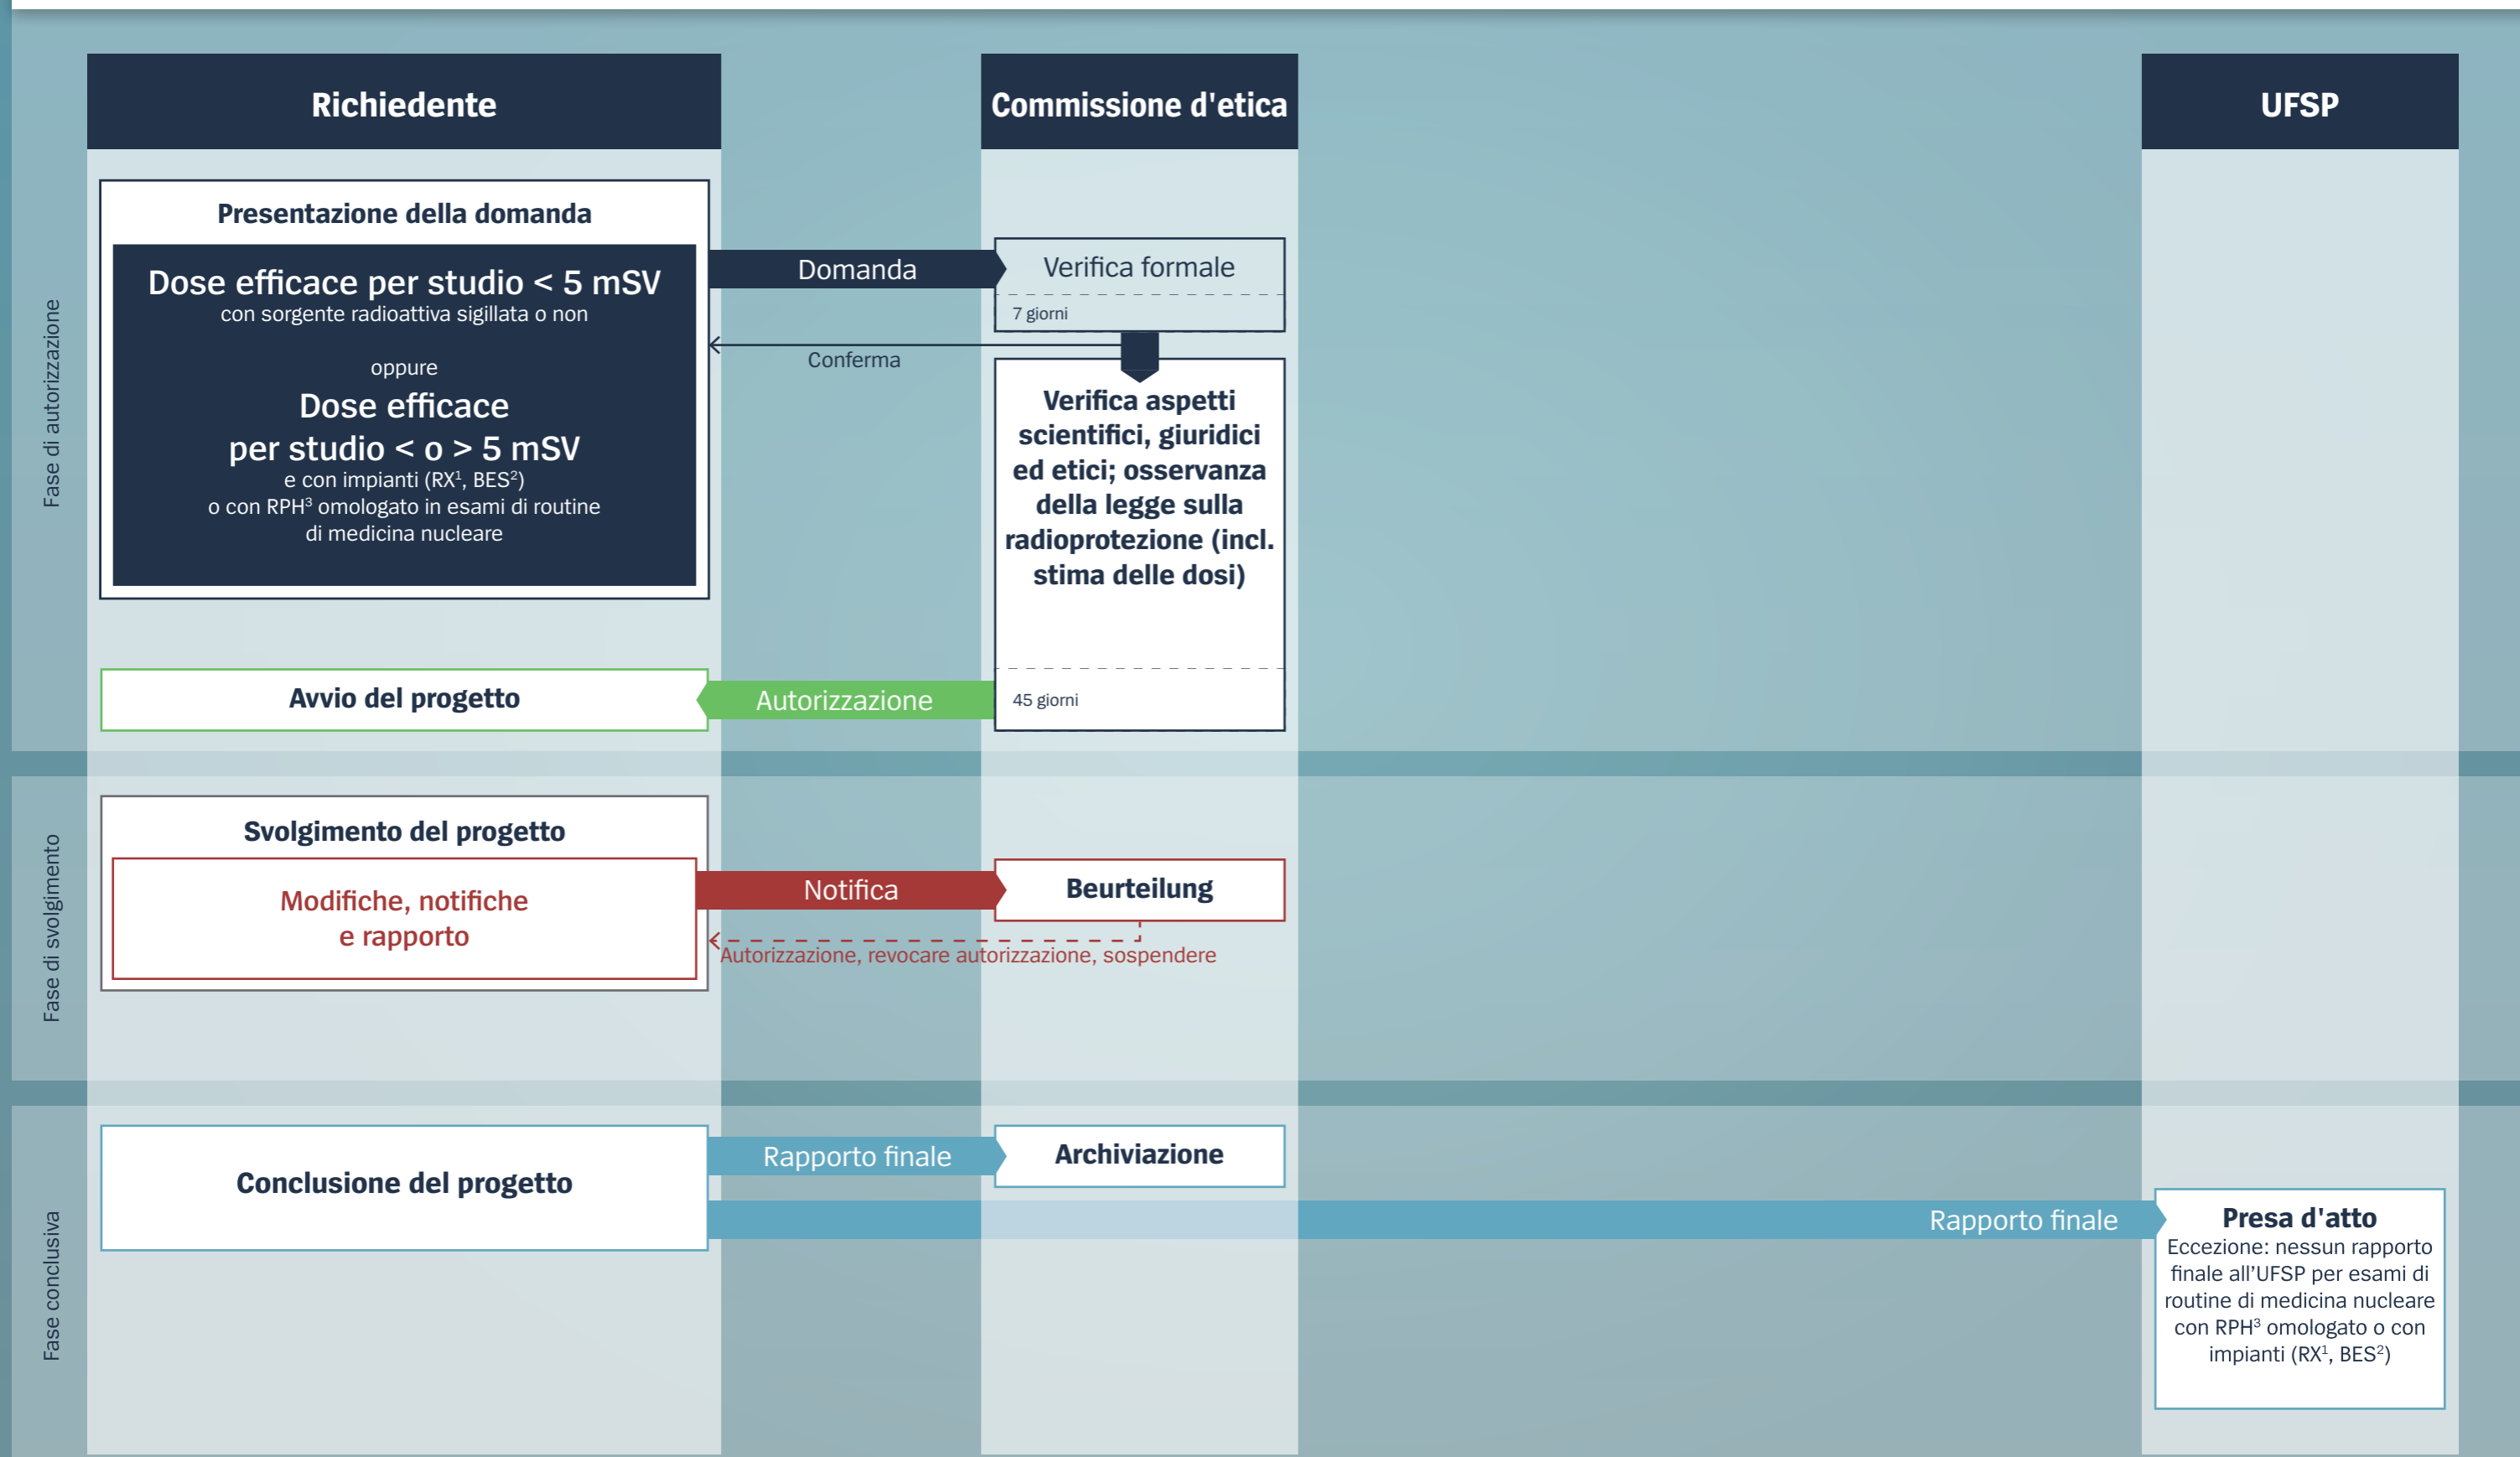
Richiedente

Commissione d'etica

UFSP

Fase di autorizzazione

Presentazione della domanda

Dose efficace per studio < 5 mSV
con sorgente radioattiva sigillata o non

oppure
Dose efficace per studio < o > 5 mSV
e con impianti (RX$^1$, BES$^2$)
o con RPH$^3$ omologato in esami di routine di medicina nucleare

Domanda

Verifica formale

7 giorni

Conferma

Verifica aspetti scientifici, giuridici ed etici; osservanza della legge sulla radioprotezione (incl. stima delle dosi)

45 giorni

Avvio del progetto

Autorizzazione

Fase di svolgimento

Svolgimento del progetto

Modifiche, notifiche e rapporto

Notifica

Beurteilung

Autorizzazione, revocare autorizzazione, sospendere

Fase conclusiva

Conclusione del progetto

Rapporto finale

Archiviazione

Rapporto finale

Presa d'atto
Eccezione: nessun rapporto finale all'UFSP per esami di routine di medicina nucleare con RPH$^3$ omologato o con impianti (RX$^1$, BES$^2$)